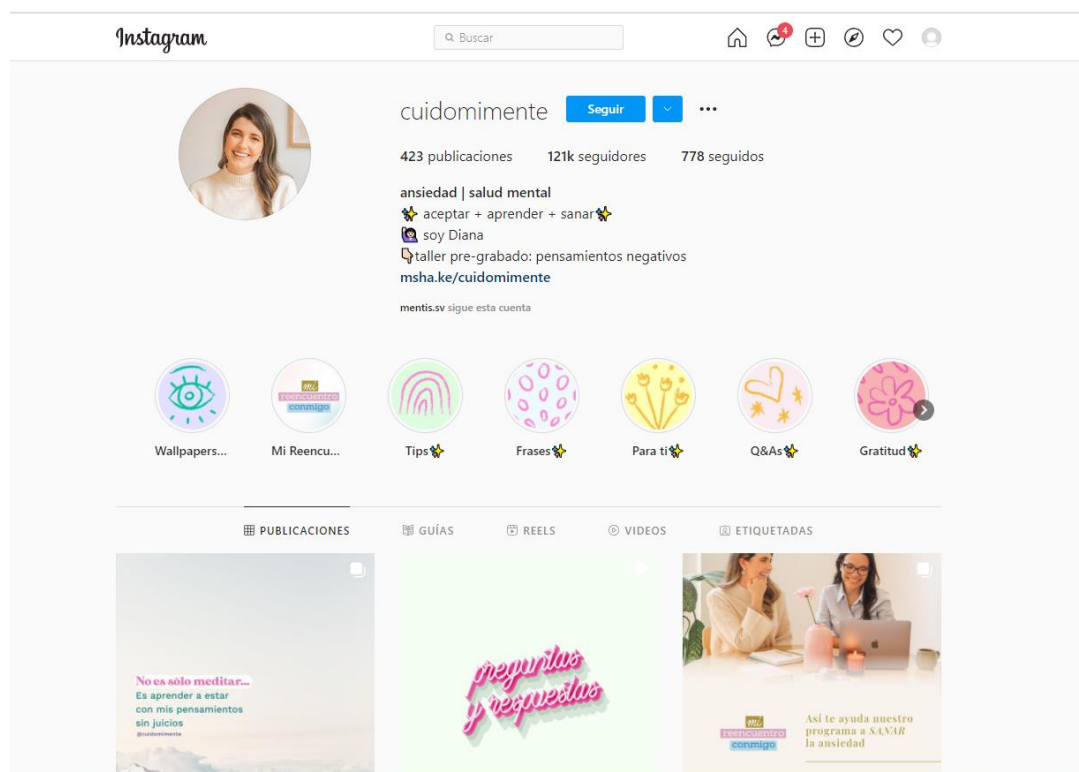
Instagram

Buscar

4

cuidomimente Seguir ...

423 publicaciones 121k seguidores 778 seguidos

ansiedad | salud mental
✨ aceptar + aprender + sanar✨
🙋 soy Diana
👇taller pre-grabado: pensamientos negativos
msha.ke/cuidomimente

mentis.sv sigue esta cuenta

mi reencuentro conmigo

Wallpapers... Mi Reencu... Tips✨ Frases✨ Para ti✨ Q&As✨ Gratitud✨

PUBLICACIONES GUÍAS REELS VIDEOS ETIQUETADAS

No es sólo meditar...
Es aprender a estar con mis pensamientos sin juicios
@cuidomimente

preguntas y respuestas

mi reencuentro conmigo
Así te ayuda nuestro programa a SANAR la ansiedad